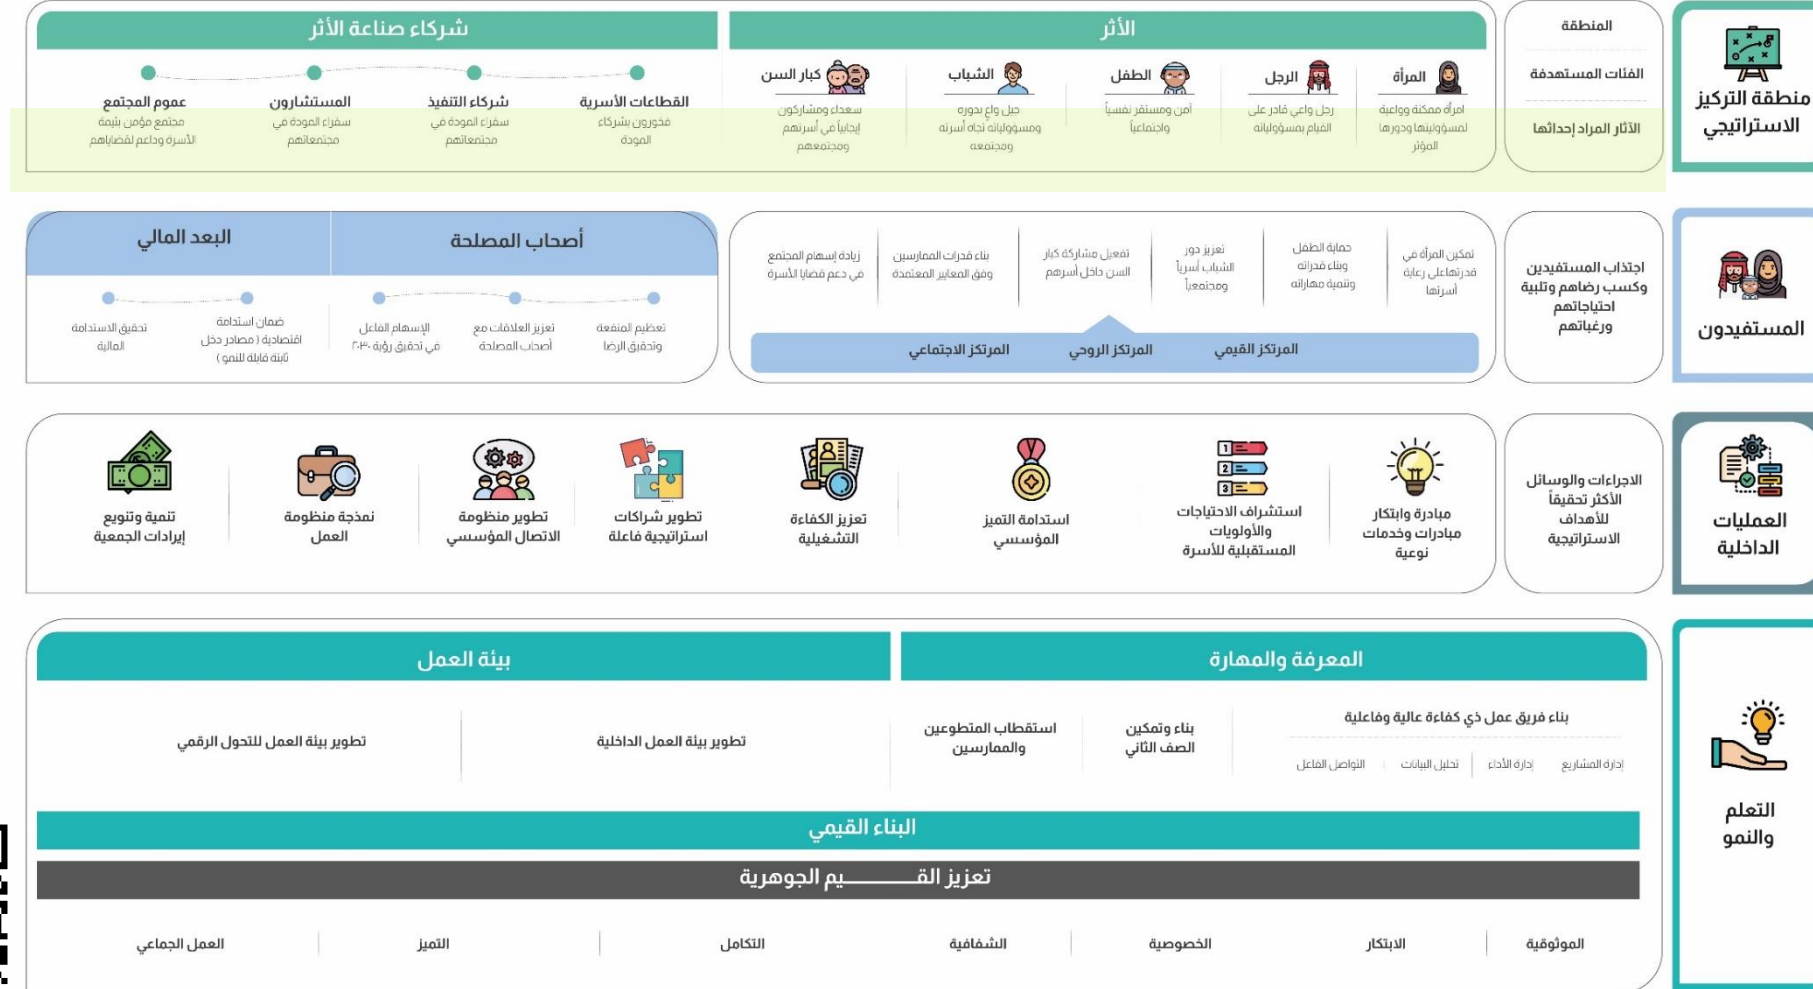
منطقة التركيز الاستراتيجي

المنطقة
الفئات المستهدفة
الآثار المراد إحداثها

الأثر

المرأة
امرأة ممكنة وواعية لمسؤولياتها ودورها المؤثر

الرجل
رجل واعي قادر على القيام بمسؤولياته

الطفل
آمن ومستقر نفسياً واجتماعياً

الشباب
جيل واع بدوره ومسؤولياته تجاه أسرته ومجتمعه

كبار السن
سعداء ومشاركون إيجابياً في أسرهم ومجتمعهم

شركاء صناعة الأثر

القطاعات الأسرية
فخورون بشركاء الجودة

شركاء التنفيذ
سفراء الجودة في مجتمعاتهم

المستشارون
سفراء الجودة في مجتمعاتهم

عموم المجتمع
مجتمع مؤمن بقيمة الأسرة وداعم لقضاياهم

المستفيدون

اجتذاب المستفيدين وكسب رضاهم وتلبية احتياجاتهم ورغباتهم

تمكين المرأة في قدرتها على رعاية أسرتها

حماية الطفل وبناء قدراته وتنمية مهاراته

تعزيز دور الشباب أسرياً ومجتمعياً

تفعيل مشاركة كبار السن داخل أسرهم

بناء قدرات الممارسين وفق المعايير المعتمدة

زيادة إسهام المجتمع في دعم قضايا الأسرة

المركز القيمي
المركز الروحي
المركز الاجتماعي

أصحاب المصلحة

تعظيم المنفعة وتحقيق الرضا

تعزيز العلاقات مع أصحاب المصلحة

الإسهام الفاعل في تحقيق رؤية ٢٠٣٠

البعد المالي

ضمان استدامة اقتصادية ( مصادر دخل ثابتة قابلة للنمو )

تحقيق الاستدامة المالية

العمليات الداخلية

الاجراءات والوسائل الأكثر تحقيقاً للأهداف الاستراتيجية

مبادرة وابتكار مبادرات وخدمات نوعية

استشراف الاحتياجات والأولويات المستقبلية للأسرة

استدامة التميز المؤسسي

تعزيز الكفاءة التشغيلية

تطوير شراكات استراتيجية فاعلة

تطوير منظومة الاتصال المؤسسي

نمذجة منظومة العمل

تنمية وتنويع إيرادات الجمعية

التعلم والنمو

المعرفة والمهارة

بناء فريق عمل ذي كفاءة عالية وفاعلية
إدارة المشاريع | إدارة الأداء | تحليل البيانات | التواصل الفاعل

بناء وتمكين الصف الثاني

استقطاب المتطوعين والممارسين

بيئة العمل

تطوير بيئة العمل الداخلية

تطوير بيئة العمل للتحول الرقمي

البناء القيمي

تعزيز القـــــــيم الجوهرية

الموثوقية | الابتكار | الخصوصية | الشفافية | التكامل | التميز | العمل الجماعي